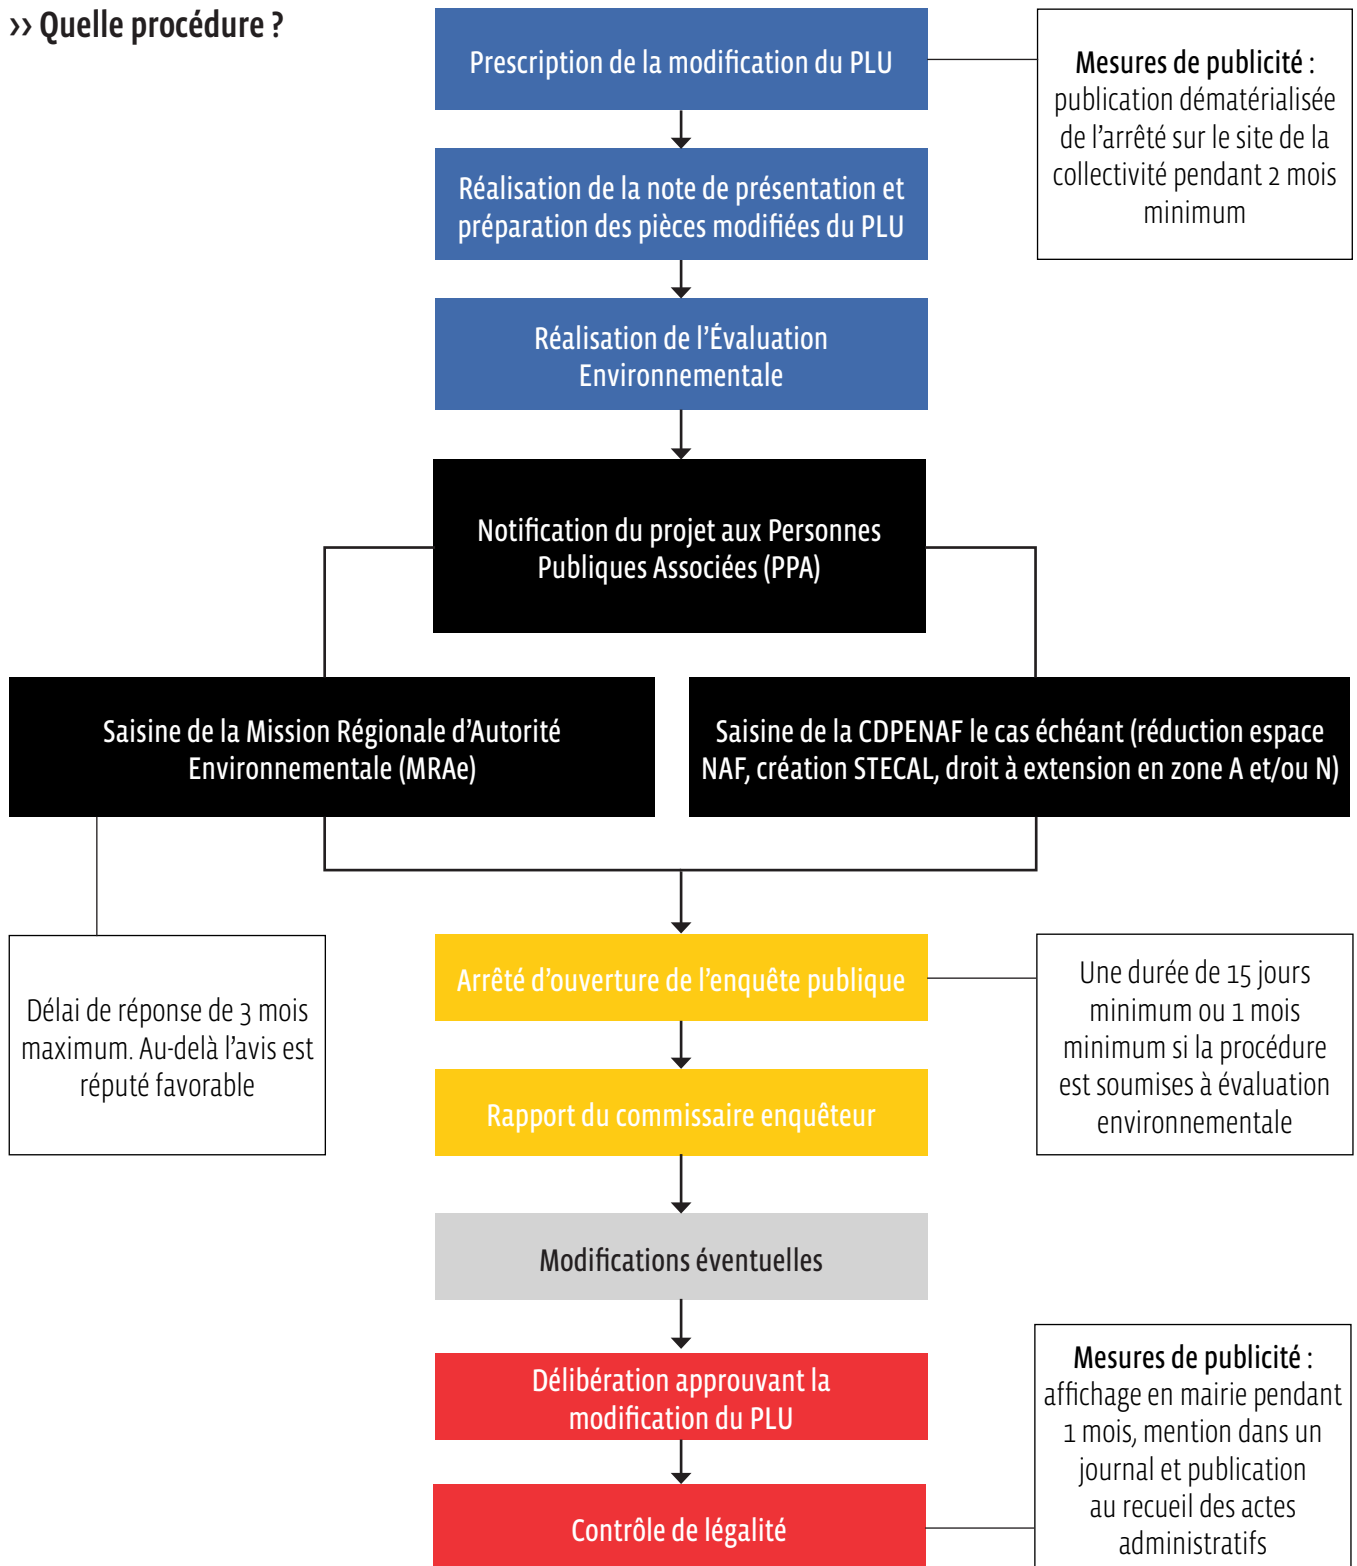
›› Quelle procédure ?

Prescription de la modification du PLU

Mesures de publicité : publication dématérialisée de l'arrêté sur le site de la collectivité pendant 2 mois minimum

Réalisation de la note de présentation et préparation des pièces modifiées du PLU

Réalisation de l'Évaluation Environnementale

Notification du projet aux Personnes Publiques Associées (PPA)

Saisine de la Mission Régionale d'Autorité Environnementale (MRAe)

Saisine de la CDPENAF le cas échéant (réduction espace NAF, création STECAL, droit à extension en zone A et/ou N)

Délai de réponse de 3 mois maximum. Au-delà l'avis est réputé favorable

Arrêté d'ouverture de l'enquête publique

Une durée de 15 jours minimum ou 1 mois minimum si la procédure est soumises à évaluation environnementale

Rapport du commissaire enquêteur

Modifications éventuelles

Délibération approuvant la modification du PLU

Mesures de publicité : affichage en mairie pendant 1 mois, mention dans un journal et publication au recueil des actes administratifs

Contrôle de légalité